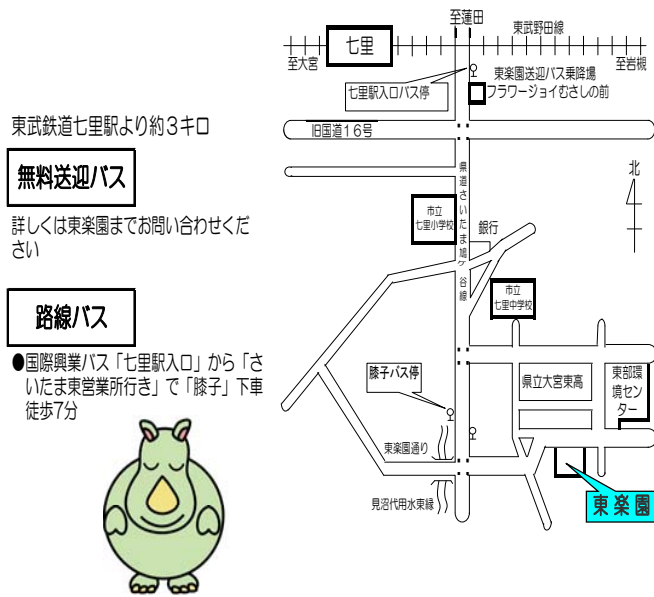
東武鉄道七里駅より約３キロ

無料送迎バス

詳しくは東楽園までお問い合わせください

路線バス

●国際興業バス「七里駅入口」から「さいたま東営業所行き」で「膝子」下車徒歩7分

至蓮田
東武野田線
七里
至大宮
至岩槻
七里駅入口バス停
東楽園送迎バス乗降場
フラワージョイむさしの前
旧国道16号
北
県道さいたま鳩ケ谷線
市立七里小学校
銀行
市立七里中学校
膝子バス停
県立大宮東高
東部環境センター
東楽園通り
見沼代用水東縁
東楽園